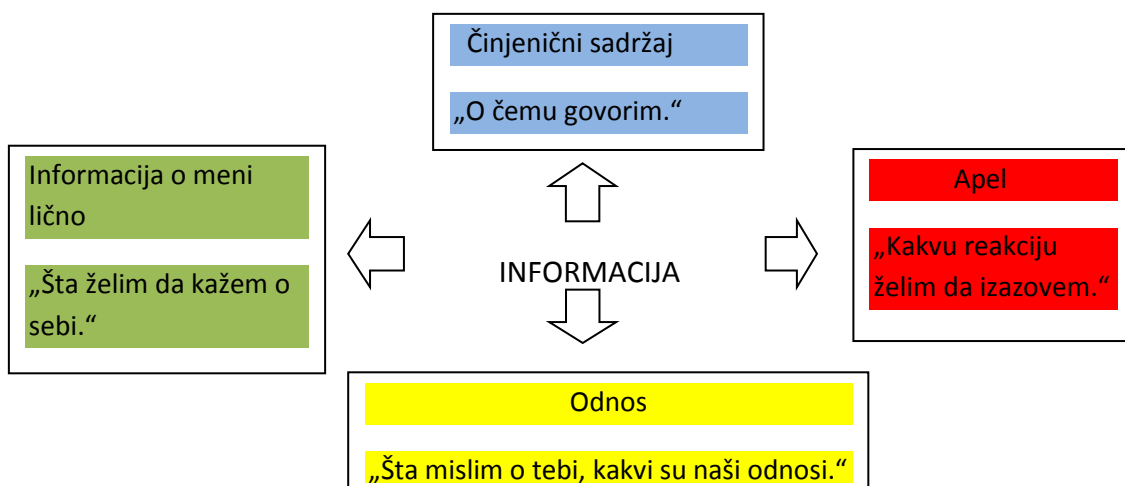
Činjenični sadržaj

„O čemu govorim."

Informacija o meni lično

„Šta želim da kažem o sebi."

INFORMACIJA

Apel

„Kakvu reakciju želim da izazovem."

Odnos

„Šta mislim o tebi, kakvi su naši odnosi."